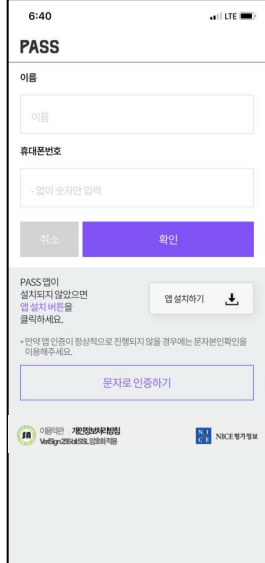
6:40
LTE

PASS

이름

이름

휴대폰번호

- 없이 숫자만 입력

취소

확인

PASS 앱이 설치되지 않았으면 앱 설치 버튼을 클릭하세요.

앱 설치하기

• 만약 앱 인증이 정상적으로 진행되지 않을 경우에는 문자본인확인을 이용해주세요.

문자로 인증하기

이용약관 개인정보처리방침
VeriSign 256bit SSL 암호화 적용

NI CE NICE평가정보